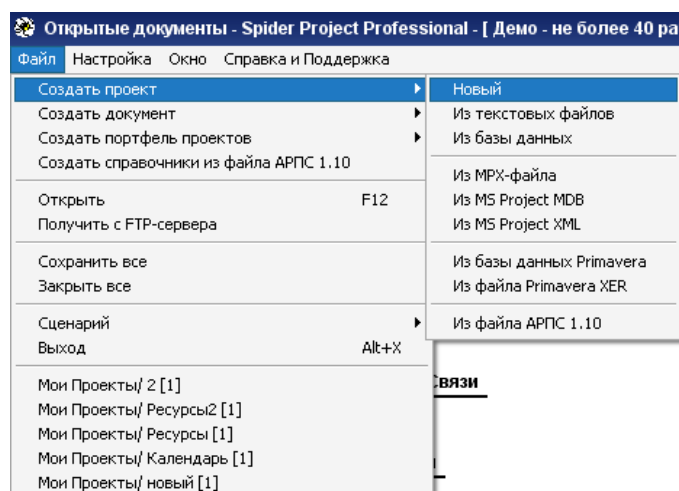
Открытые документы - Spider Project Professional - [ Демо - не более 40 ра

Файл Настройка Окно Справка и Поддержка

Создать проект
Создать документ
Создать портфель проектов
Создать справочники из файла АРПС 1.10

Открыть F12
Получить с FTP-сервера

Сохранить все
Закрыть все

Сценарий
Выход Alt+X

Мои Проекты/ 2 [1]
Мои Проекты/ Ресурсы2 [1]
Мои Проекты/ Ресурсы [1]
Мои Проекты/ Календарь [1]
Мои Проекты/ новый [1]

Новый
Из текстовых файлов
Из базы данных

Из MPX-файла
Из MS Project MDB
Из MS Project XML

Из базы данных Primavera
Из файла Primavera XER

Из файла АРПС 1.10

Связи